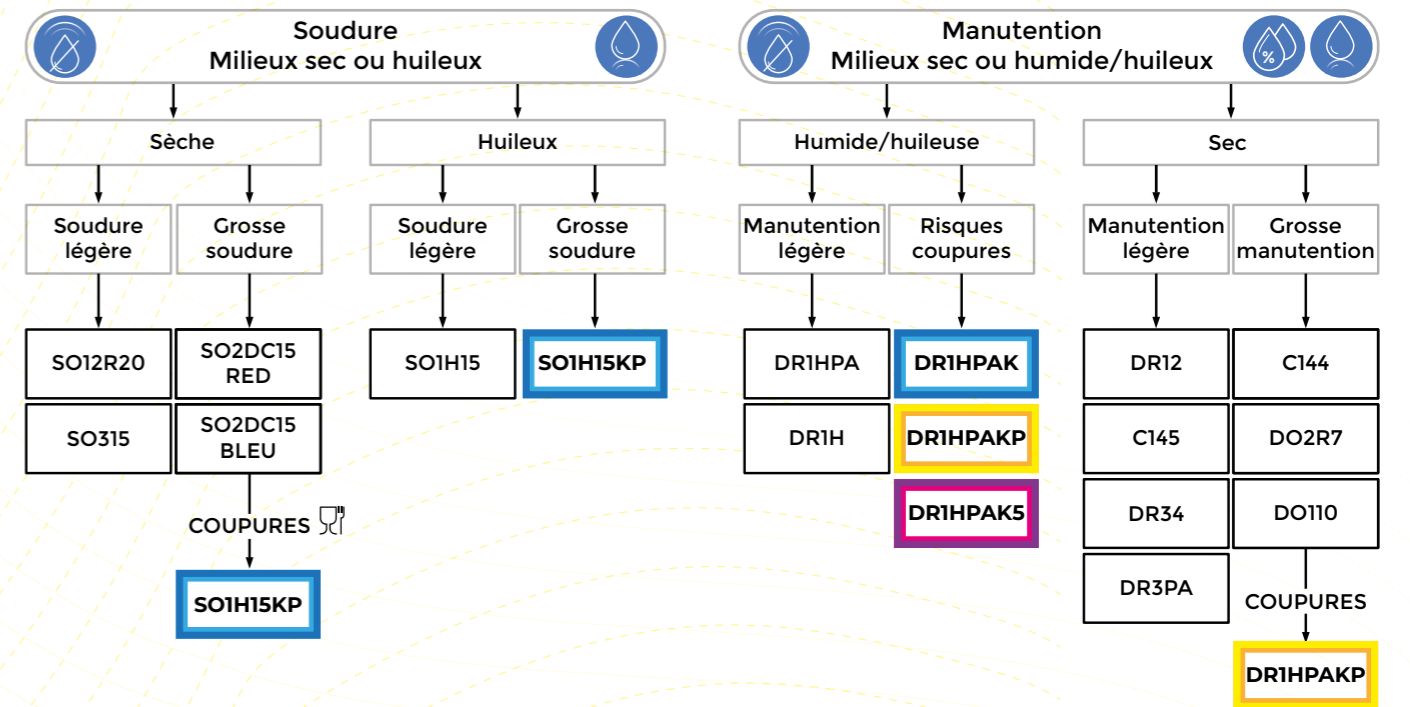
Soudure
Milieux sec ou huileux

Sèche

Soudure légère

SO12R20

SO315

Grosse soudure

SO2DC15 RED

SO2DC15 BLEU

COUPURES

SO1H15KP

Huileux

Soudure légère

SO1H15

Grosse soudure

SO1H15KP

Manutention
Milieux sec ou humide/huileux

%

Humide/huileuse

Manutention légère

DR1HPA

DR1H

Risques coupures

DR1HPAK

DR1HPAKP

DR1HPAK5

Sec

Manutention légère

DR12

C145

DR34

DR3PA

Grosse manutention

C144

DO2R7

DO110

COUPURES

DR1HPAKP